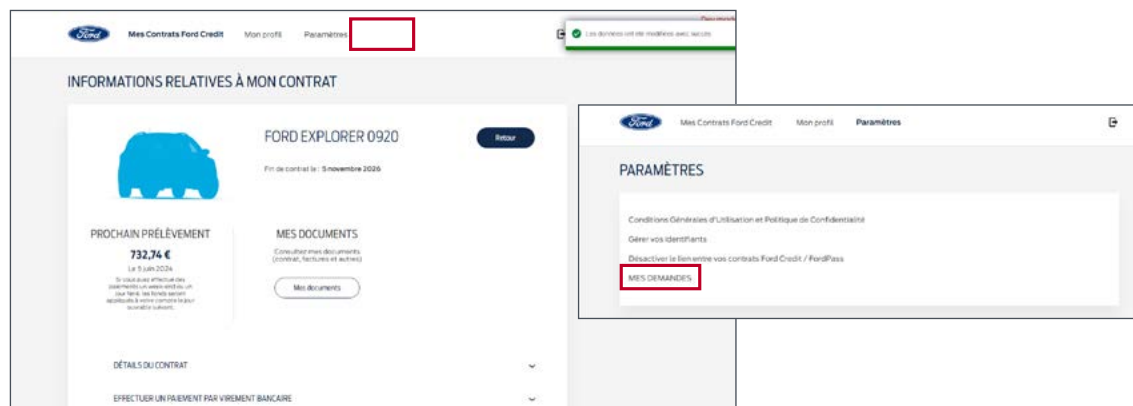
Ford Mes Contrats Ford Credit Mon profil Paramètres

Dev mode

Les données ont été modifiées avec succès

INFORMATIONS RELATIVES À MON CONTRAT

FORD EXPLORER 0920

Retour

Fin de contrat le : 5 novembre 2026

PROCHAIN PRÉLÈVEMENT

732,74 €

Le 5 juin 2024

Si vous avez effectué des paiements un week-end ou un jour férié, les fonds seront appliqués à votre compte le jour ouvrable suivant.

MES DOCUMENTS

Consultez mes documents (contrat, factures et autres)

Mes documents

DÉTAILS DU CONTRAT

EFFECTUER UN PAIEMENT PAR VIREMENT BANCAIRE

Ford Mes Contrats Ford Credit Mon profil Paramètres

PARAMÈTRES

Conditions Générales d'Utilisation et Politique de Confidentialité

Gérer vos identifiants

Désactiver le lien entre vos contrats Ford Credit / FordPass

MES DEMANDES